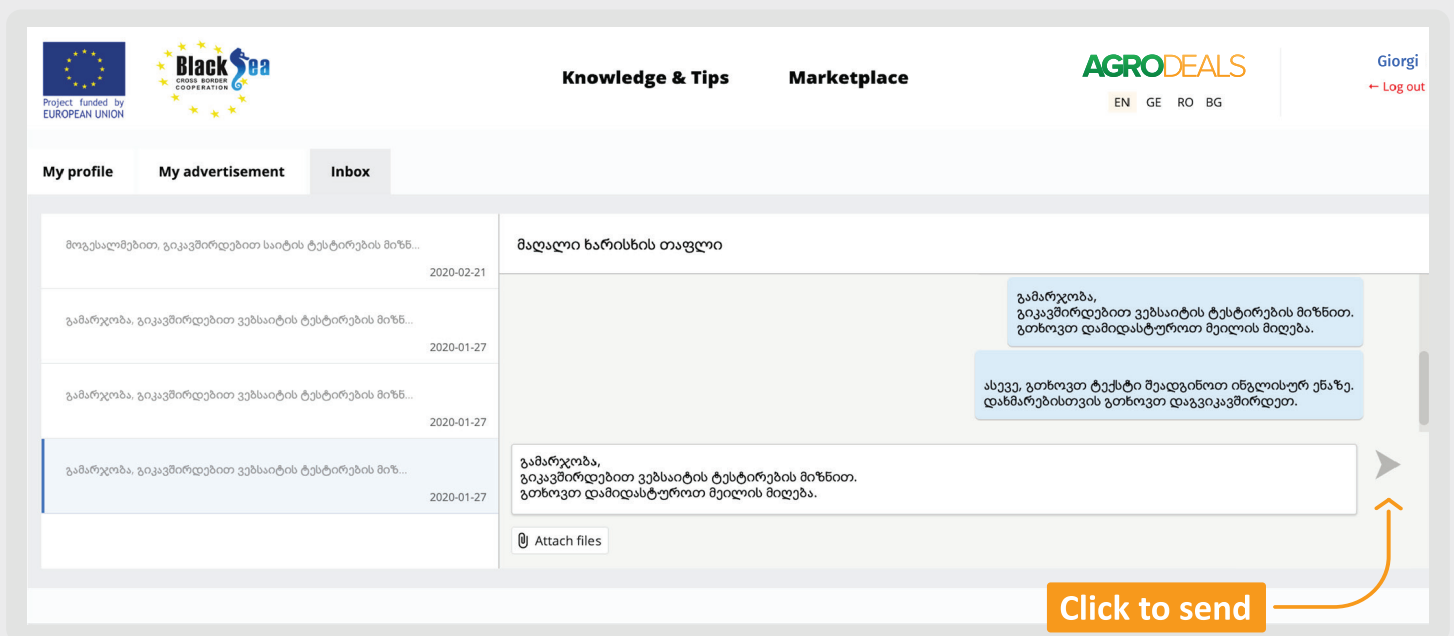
Project funded by EUROPEAN UNION

Black Sea CROSS BORDER COOPERATION

Knowledge & Tips

Marketplace

AGRODEALS

EN GE RO BG

Giorgi

← Log out

My profile

My advertisement

Inbox

მოგესალმებით, გიკავშირდებით საიტის ტესტირების მიზნ...

2020-02-21

გამარჯობა, გიკავშირდებით ვებსაიტის ტესტირების მიზნ...

2020-01-27

გამარჯობა, გიკავშირდებით ვებსაიტის ტესტირების მიზნ...

2020-01-27

გამარჯობა, გიკავშირდებით ვებსაიტის ტესტირების მიზ...

2020-01-27

მაღალი ხარისხის თაფლი

გამარჯობა,
გიკავშირდებით ვებსაიტის ტესტირების მიზნით.
გთხოვთ დამიდასტუროთ მეილის მიღება.

ასევე, გთხოვთ ტექსტი შეადგინოთ ინგლისურ ენაზე.
დახმარებისთვის გთხოვთ დაგვიკავშირდეთ.

გამარჯობა,
გიკავშირდებით ვებსაიტის ტესტირების მიზნით.
გთხოვთ დამიდასტუროთ მეილის მიღება.

Attach files

Click to send